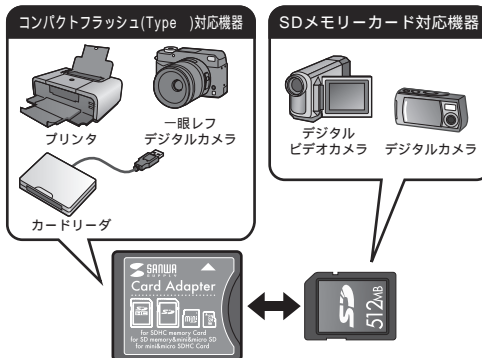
コンパクトフラッシュ(Type )対応機器

プリンタ

一眼レフ
デジタルカメラ

カードリーダ

SDメモリーカード対応機器

デジタル
ビデオカメラ

デジタルカメラ

SANWA SUPPLY
Card Adapter
for SDHC memory Card
for SD memory&mini&micro SD
for mini&micro SDHC Card

512MB